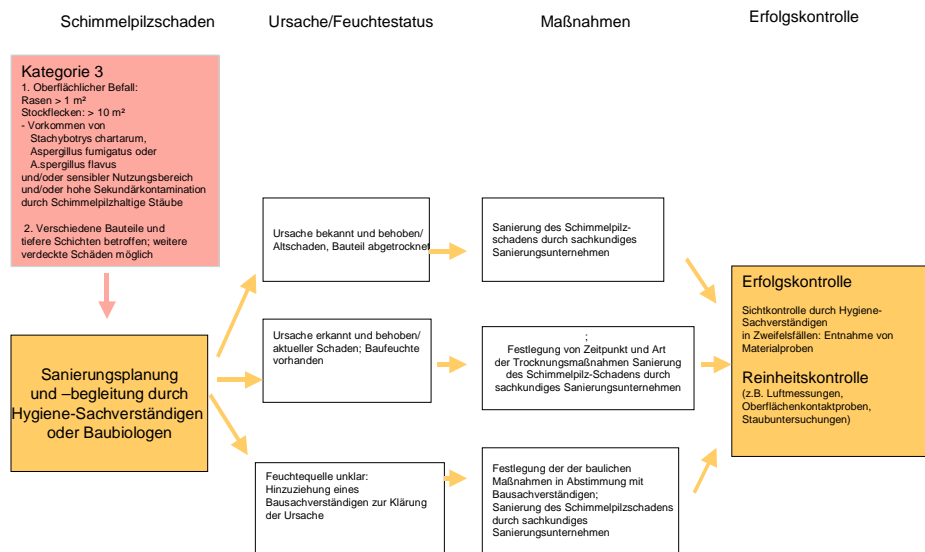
Schimmelpilzschaden

Ursache/Feuchtestatus

Maßnahmen

Erfolgskontrolle

Kategorie 3
1. Oberflächlicher Befall:
Rasen > 1 m²
Stockflecken: > 10 m²
- Vorkommen von
Stachybotrys chartarum,
Aspergillus fumigatus oder
A.spergillus flavus
und/oder sensibler Nutzungsbereich
und/oder hohe Sekundärkontamination
durch Schimmelpilzhaltige Stäube

2. Verschiedene Bauteile und
tiefere Schichten betroffen; weitere
verdeckte Schäden möglich

Sanierungsplanung
und –begleitung durch
Hygiene-Sachverständigen
oder Baubiologen

Ursache bekannt und behoben/
Altschaden, Bauteil abgetrocknet

Ursache erkannt und behoben/
aktueller Schaden; Baufeuchte
vorhanden

Feuchtequelle unklar:
Hinzuziehung eines
Bausachverständigen zur Klärung
der Ursache

Sanierung des Schimmelpilz-
schadens durch sachkundiges
Sanierungsunternehmen

;
Festlegung von Zeitpunkt und Art
der Trocknungsmaßnahmen Sanierung
des Schimmelpilz-Schadens durch
sachkundiges Sanierungsunternehmen

Festlegung der der baulichen
Maßnahmen in Abstimmung mit
Bausachverständigen;
Sanierung des Schimmelpilzschadens
durch sachkundiges
Sanierungsunternehmen

Erfolgskontrolle

Sichtkontrolle durch Hygiene-
Sachverständigen
in Zweifelsfällen: Entnahme von
Materialproben

Reinheitskontrolle
(z.B. Luftmessungen,
Oberflächenkontaktproben,
Staubuntersuchungen)